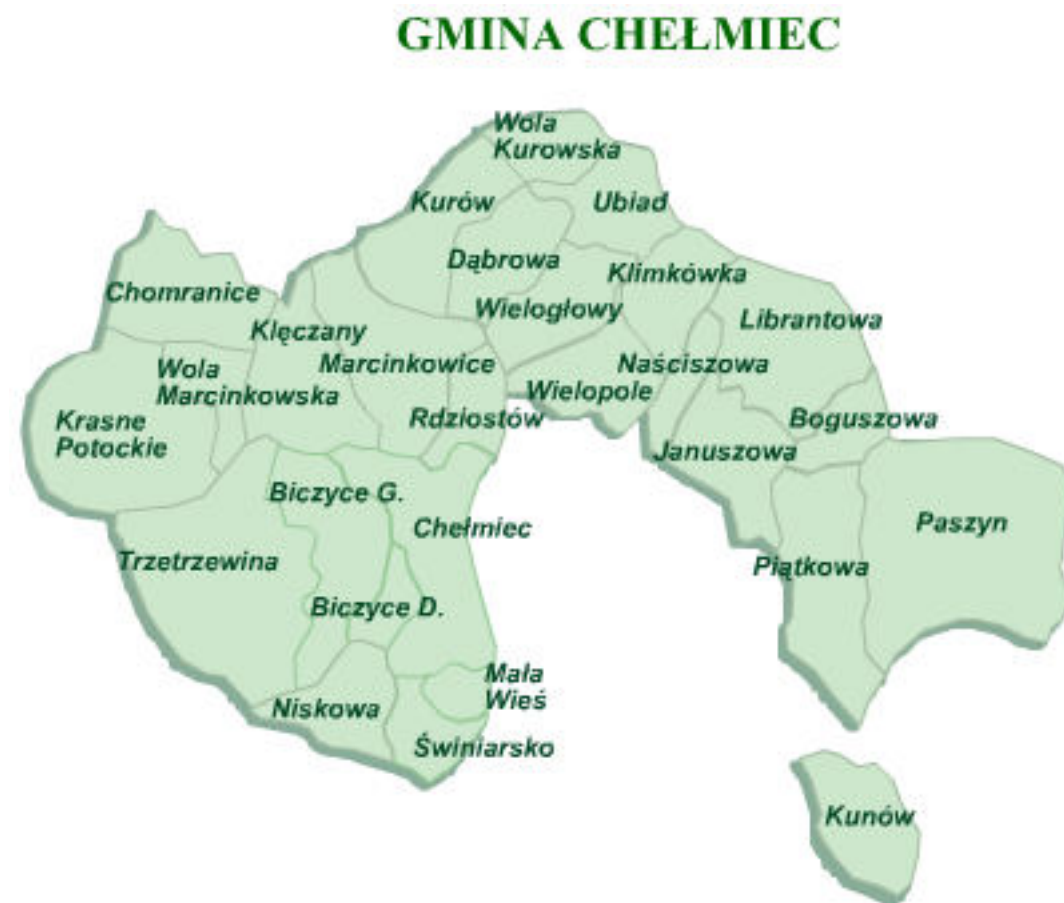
GMINA CHEŁMIEC

Wola Kurowska
Kurów
Ubiad
Dąbrowa
Klimkówka
Chomranice
Wielogłowy
Librantowa
Klęczany
Wola Marcinkowska
Marcinkowice
Naściszowa
Wielopole
Krasne Potockie
Rdziostów
Boguszowa
Januszowa
Biczyce G.
Chełmiec
Paszyn
Trzetrzewina
Piątkowa
Biczyce D.
Mała Wieś
Niskowa
Świniarsko
Kunów